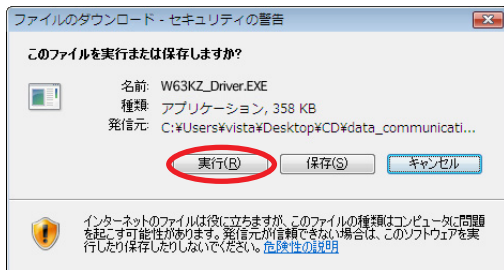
ファイルのダウンロード - セキュリティの警告

このファイルを実行または保存しますか?

名前: W63KZ_Driver.EXE
種類: アプリケーション, 358 KB
発信元: C:¥Users¥vista¥Desktop¥CD¥data_communicati...

実行(R) 保存(S) キャンセル

インターネットのファイルは役に立ちますが、このファイルの種類はコンピュータに問題を起こす可能性があります。発信元が信頼できない場合は、このソフトウェアを実行したり保存したりしないでください。危険性の説明